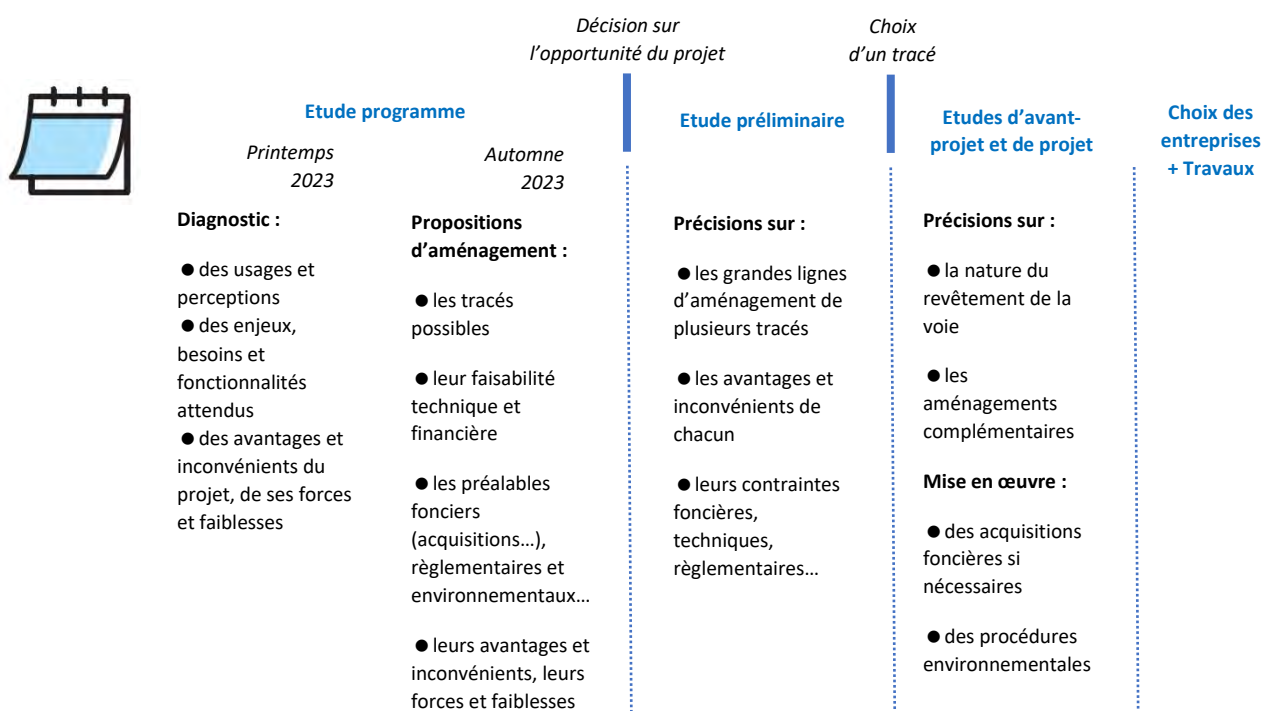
Décision sur l'opportunité du projet

Choix d'un tracé

Etude programme

Printemps 2023

Automne 2023

Diagnostic :

● des usages et perceptions
● des enjeux, besoins et fonctionnalités attendus
● des avantages et inconvénients du projet, de ses forces et faiblesses

Propositions d'aménagement :

● les tracés possibles

● leur faisabilité technique et financière

● les préalables fonciers (acquisitions…), règlementaires et environnementaux…

● leurs avantages et inconvénients, leurs forces et faiblesses

Etude préliminaire

Précisions sur :

● les grandes lignes d'aménagement de plusieurs tracés

● les avantages et inconvénients de chacun

● leurs contraintes foncières, techniques, règlementaires…

Etudes d'avant-projet et de projet

Précisions sur :

● la nature du revêtement de la voie

● les aménagements complémentaires

Mise en œuvre :

● des acquisitions foncières si nécessaires

● des procédures environnementales

Choix des entreprises + Travaux